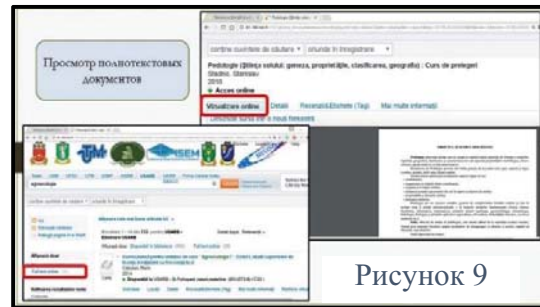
Просмотр полнотекстовых документов

contine cuvintele de căutare ▾ oriunde în înregistrare ▾

Pedologie (Știința solului, geneza, proprietăţile, clasificarea, geografia) : Curs de prelegeri
Stadnic, Stanislav
2010
● Acces online

Vizualizare online Detalii Recenzii/Etichete (Tagi) Mai multe informații

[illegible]

UTM ISEM

agrosoluri

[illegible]

Rezumate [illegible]

Pedologie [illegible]

Рисунок 9